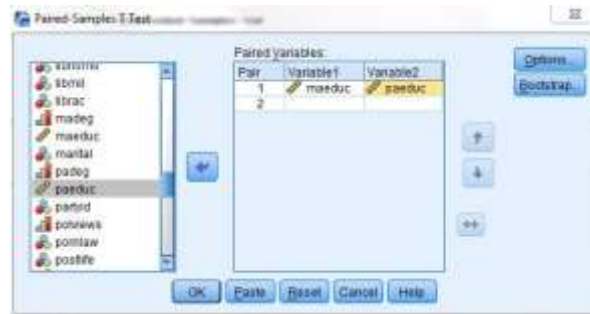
Paired-Samples T Test

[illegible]
libmsl
librac
madeg
maeduc
marital
padeg
paeduc
partyid
polviews
pornlaw
postlife

Paired Variables:

| Pair | Variable1 | Variable2 |
|---|---|---|
| 1 | maeduc | paeduc |
| 2 | | |

Options...
Bootstrap...

OK Paste Reset Cancel Help